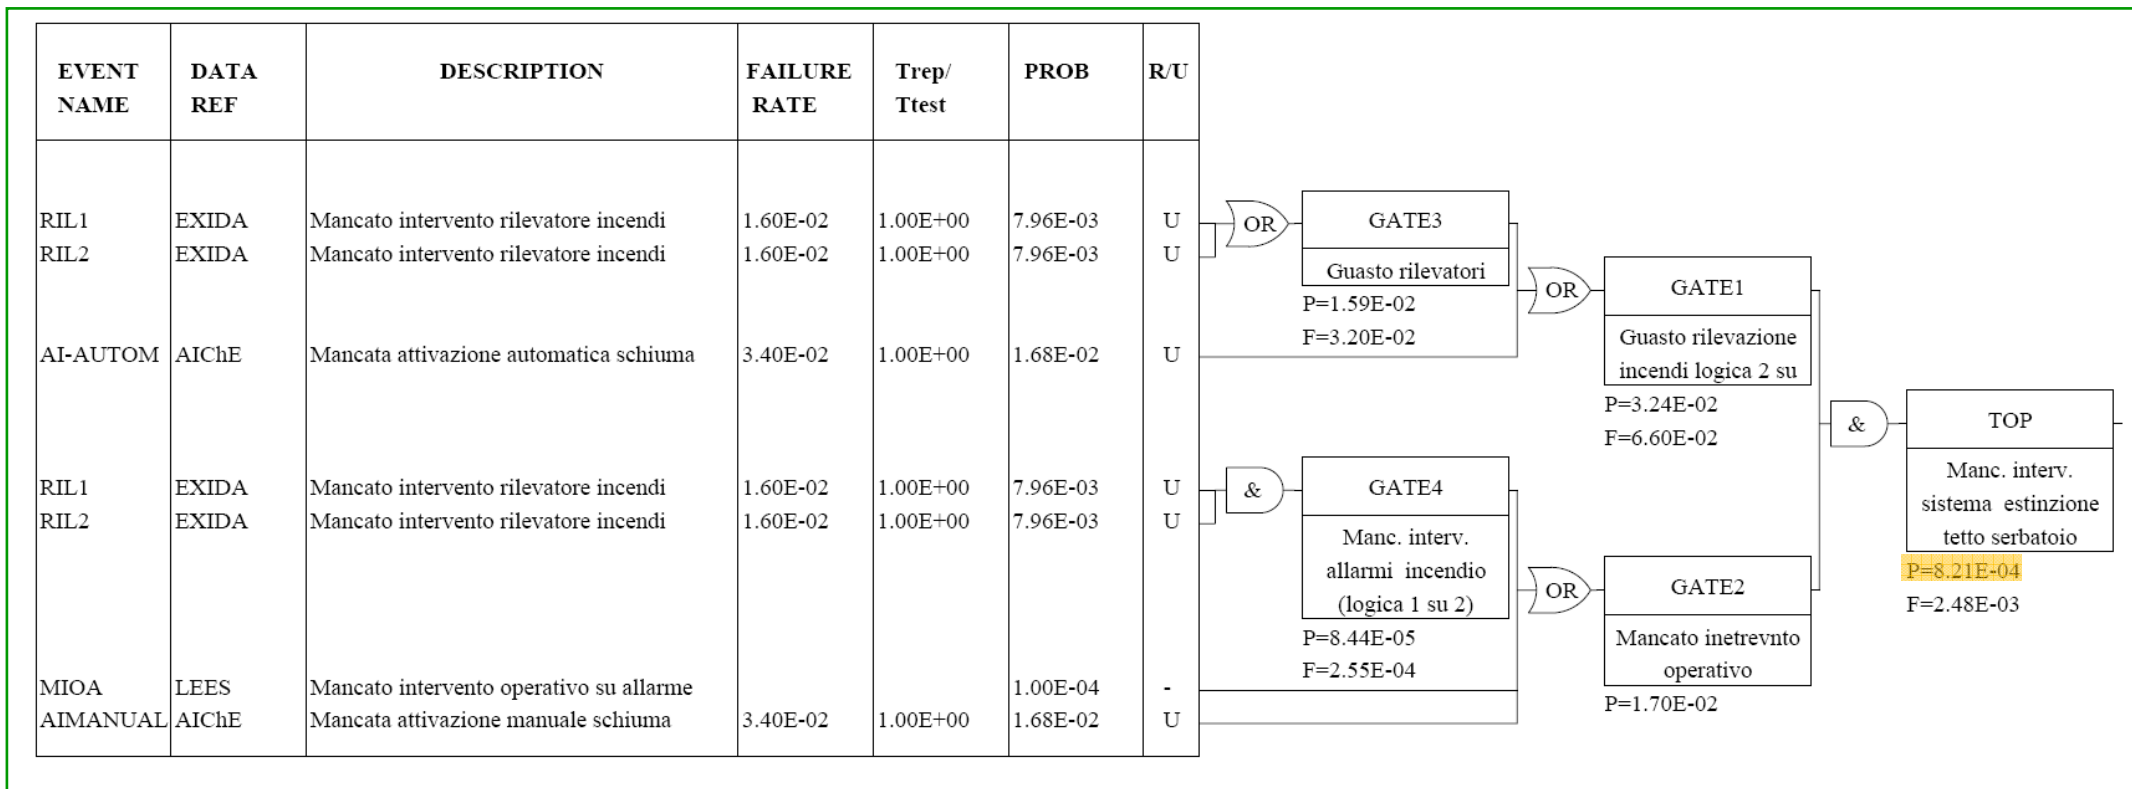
| EVENT NAME | DATA REF | DESCRIPTION | FAILURE RATE | Trep/ Ttest | PROB | R/U |
|---|---|---|---|---|---|---|
| RIL1 | EXIDA | Mancato intervento rilevatore incendi | 1.60E-02 | 1.00E+00 | 7.96E-03 | U |
| RIL2 | EXIDA | Mancato intervento rilevatore incendi | 1.60E-02 | 1.00E+00 | 7.96E-03 | U |
| AI-AUTOM | AIChE | Mancata attivazione automatica schiuma | 3.40E-02 | 1.00E+00 | 1.68E-02 | U |
| RIL1 | EXIDA | Mancato intervento rilevatore incendi | 1.60E-02 | 1.00E+00 | 7.96E-03 | U |
| RIL2 | EXIDA | Mancato intervento rilevatore incendi | 1.60E-02 | 1.00E+00 | 7.96E-03 | U |
| MIOA | LEES | Mancato intervento operativo su allarme | | | 1.00E-04 | - |
| AIMANUAL | AIChE | Mancata attivazione manuale schiuma | 3.40E-02 | 1.00E+00 | 1.68E-02 | U |

OR
GATE3
Guasto rilevatori
P=1.59E-02
F=3.20E-02

OR
GATE1
Guasto rilevazione incendi logica 2 su
P=3.24E-02
F=6.60E-02

&
TOP
Manc. interv. sistema estinzione tetto serbatoio
P=8.21E-04
F=2.48E-03

&
GATE4
Manc. interv. allarmi incendio (logica 1 su 2)
P=8.44E-05
F=2.55E-04

OR
GATE2
Mancato inetrevnto operativo
P=1.70E-02